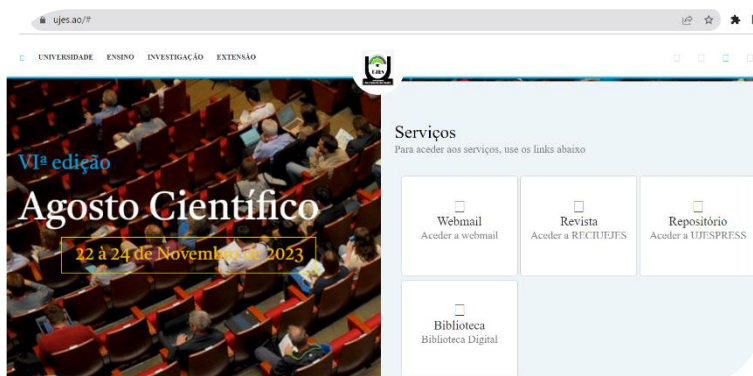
ujes.ao/#

UNIVERSIDADE ENSINO INVESTIGAÇÃO EXTENSÃO

VIª edição
Agosto Científico
22 à 24 de Novembro de 2023

Serviços
Para aceder aos serviços, use os links abaixo

Webmail
Aceder a webmail

Revista
Aceder a RECIUEJES

Repositório
Aceder a UJESPRESS

Biblioteca
Biblioteca Digital